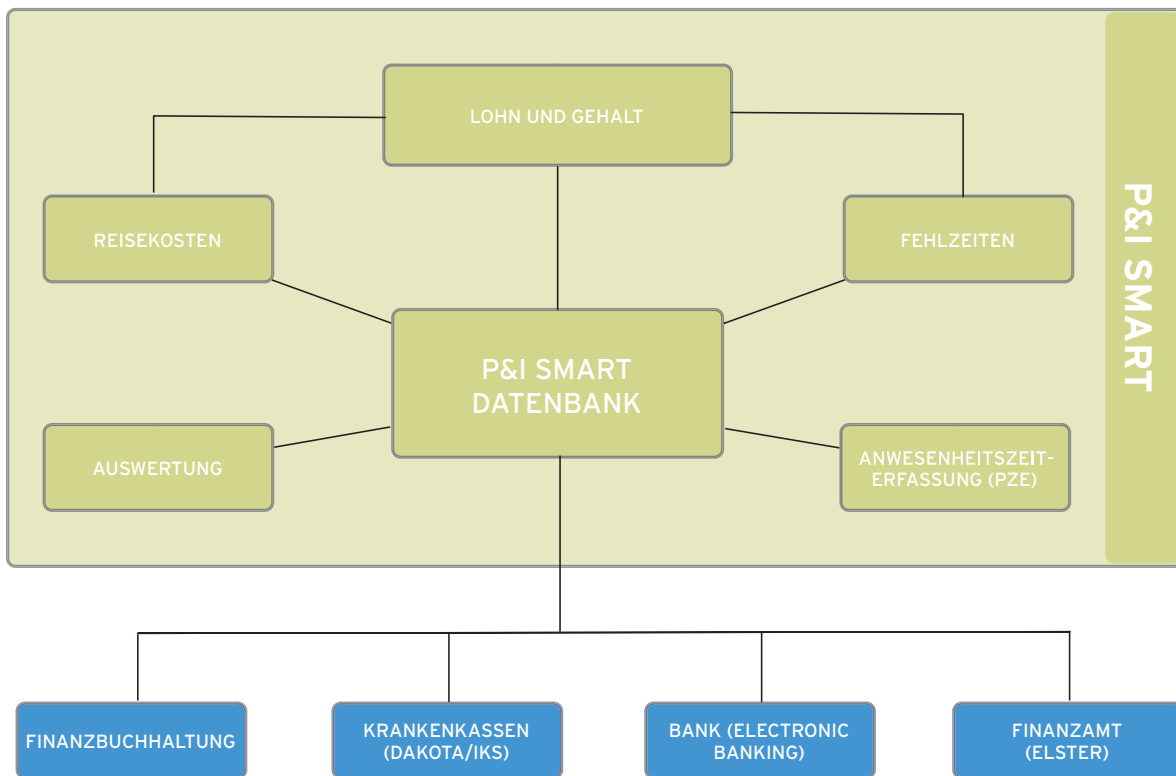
LOHN UND GEHALT

REISEKOSTEN

FEHLZEITEN

P&I SMART DATENBANK

AUSWERTUNG

ANWESENHEITSZEIT-ERFASSUNG (PZE)

P&I SMART

FINANZBUCHHALTUNG

KRANKENKASSEN (DAKOTA/IKS)

BANK (ELECTRONIC BANKING)

FINANZAMT (ELSTER)